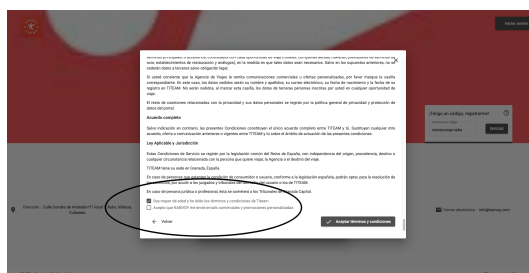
Iniciar sesión

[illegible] establecimientos de restauración y alojamiento), en la medida en que tales datos sean necesarios. Salvo en los supuestos anteriores, no se cederán datos a terceros salvo obligación legal.

El usuario consiente que la Agencia de Viaje le remita comunicaciones comerciales u ofertas personalizadas, por haber marcado la casilla correspondiente. En este caso, los datos cedidos serán su nombre y apellidos, su correo electrónico, su fecha de nacimiento y la fecha de su registro en TTTCAM. No serán cedidos, al marcar esta casilla, los datos de terceras personas inscritas por usted en cualquier oportunidad de viaje.

El resto de cuestiones relacionadas con la privacidad y sus datos personales se regirán por la política general de privacidad y protección de datos del portal.

Acuerdo completo

Salvo indicación en contrario, las presentes Condiciones constituyen el único acuerdo completo entre TTTCAM y tú. Sustituyen cualquier otro acuerdo, oferta o comunicación anteriores o vigentes entre TTTCAM y tú sobre el ámbito de actuación de las presentes condiciones.

Ley Aplicable y Jurisdicción

Estas Condiciones de Servicio se regirán por la legislación común del Reino de España, con independencia del origen, procedencia, destino o cualquier circunstancia relacionada con la persona que quiere viajar, la Agencia o el destino del viaje.

TTTCAM tiene su sede en Granada, España.

En caso de personas que ostenten la condición de consumidor o usuario, conforme a la legislación española, podrán optar para la resolución de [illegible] por acudir a los Juzgados y tribunales del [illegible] o a los que se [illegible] de TTTCAM.

En caso de persona jurídica o profesional, ésta se someterá a los Tribunales de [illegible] Capital.

Soy mayor de edad y he leído los términos y condiciones de Ttacam

Acepto que KAMOY me envíe emails comerciales y promociones personalizadas

← Volver

✓ Aceptar términos y condiciones

¿Tengo un código, registrarme?

Validar

Dirección: Calle Dombo de Arrabal n°7 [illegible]

Correo electrónico: info@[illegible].com